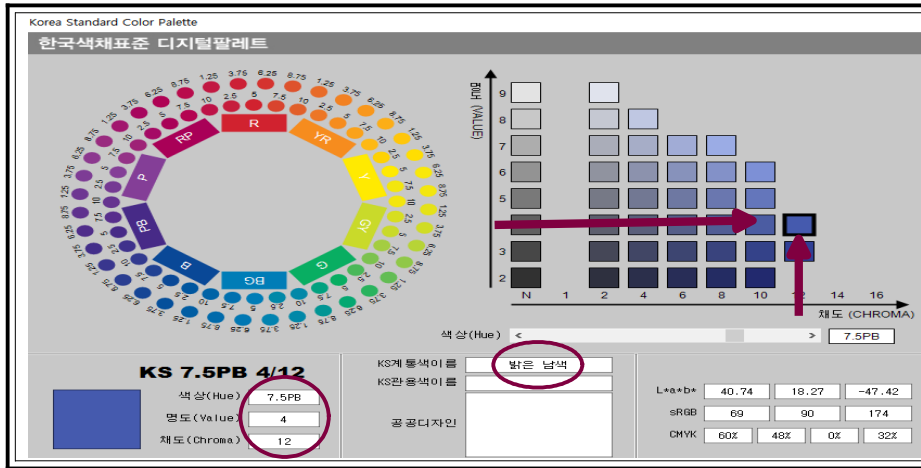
Korea Standard Color Palette

한국색채표준 디지털팔레트

R
YR
Y
GY
G
BG
B
PB
P
RP

1.25 3.75 6.25 8.75 2.5 5 7.5 10

명도 (VALUE)

9
8
7
6
5
4
3
2

N 2 4 6 8 10 12 14 16

채도 (CHROMA)

색 상(Hue) <

7.5PB

KS 7.5PB 4/12

색상(Hue) 7.5PB
명도(Value) 4
채도(Chroma) 12

KS계통색이름 밝은 남색
KS관용색이름
공공디자인

L*a*b* 40.74 18.27 -47.42
sRGB 69 90 174
CMYK 60% 48% 0% 32%